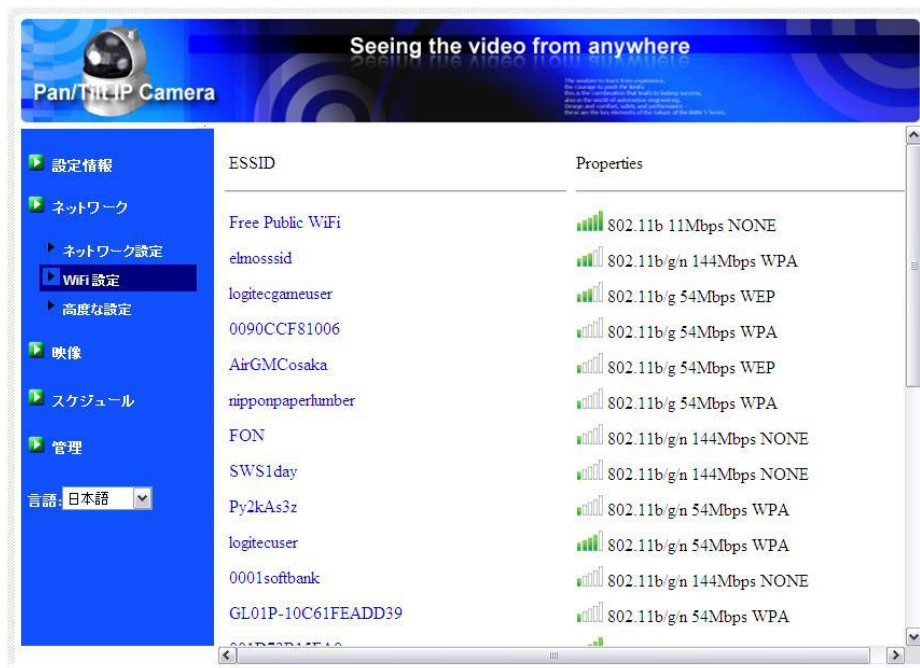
Pan/Tilt IP Camera

Seeing the video from anywhere

設定情報

ネットワーク

ネットワーク設定

WiFi 設定

高度な設定

映像

スケジュール

管理

言語: 日本語

| ESSID | Properties |
|---|---|
| Free Public WiFi | 802.11b 11Mbps NONE |
| elmosssid | 802.11b/g/n 144Mbps WPA |
| logitecgameuser | 802.11b/g 54Mbps WEP |
| 0090CCF81006 | 802.11b/g 54Mbps WPA |
| AirGMCosaka | 802.11b/g 54Mbps WEP |
| nipponpaperlumber | 802.11b/g 54Mbps WPA |
| FON | 802.11b/g/n 144Mbps NONE |
| SWS1day | 802.11b/g/n 144Mbps NONE |
| Py2kAs3z | 802.11b/g/n 54Mbps WPA |
| logitecuser | 802.11b/g/n 54Mbps WPA |
| 0001softbank | 802.11b/g/n 144Mbps NONE |
| GL01P-10C61FEADD39 | 802.11b/g/n 54Mbps WPA |
| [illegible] | |